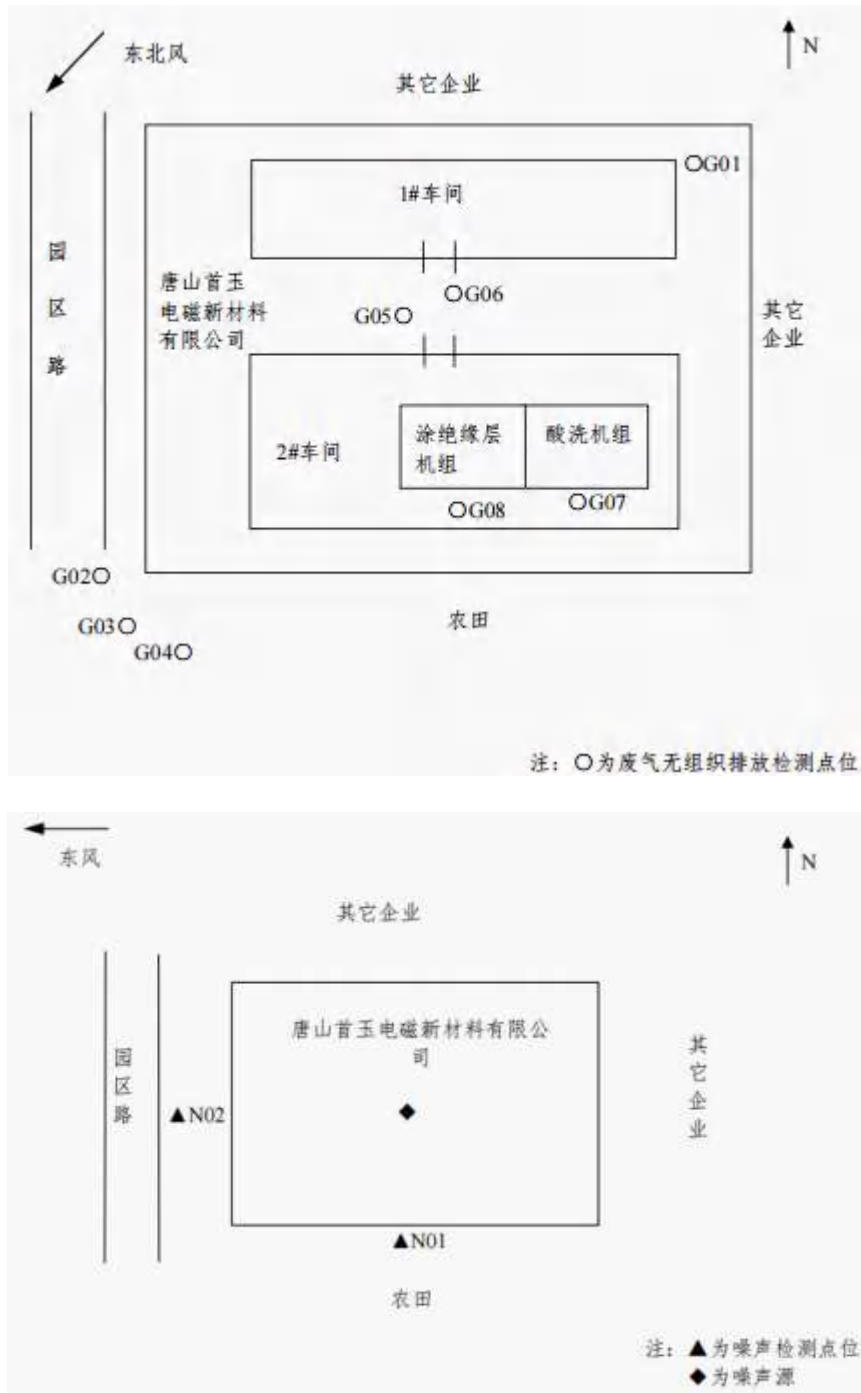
东北风

N

其它企业

○G01

1#车间

园
区
路

唐山首玉
电磁新材料
有限公司

○G06

G05○

其它
企业

2#车间

涂绝缘层
机组

酸洗机组

○G08

○G07

G02○

G03○

G04○

农田

注：○为废气无组织排放检测点位

东风

N

其它企业

园
区
路

唐山首玉电磁新材料有限公
司

▲N02

◆

其
它
企
业

▲N01

农田

注：▲为噪声检测点位
◆为噪声源